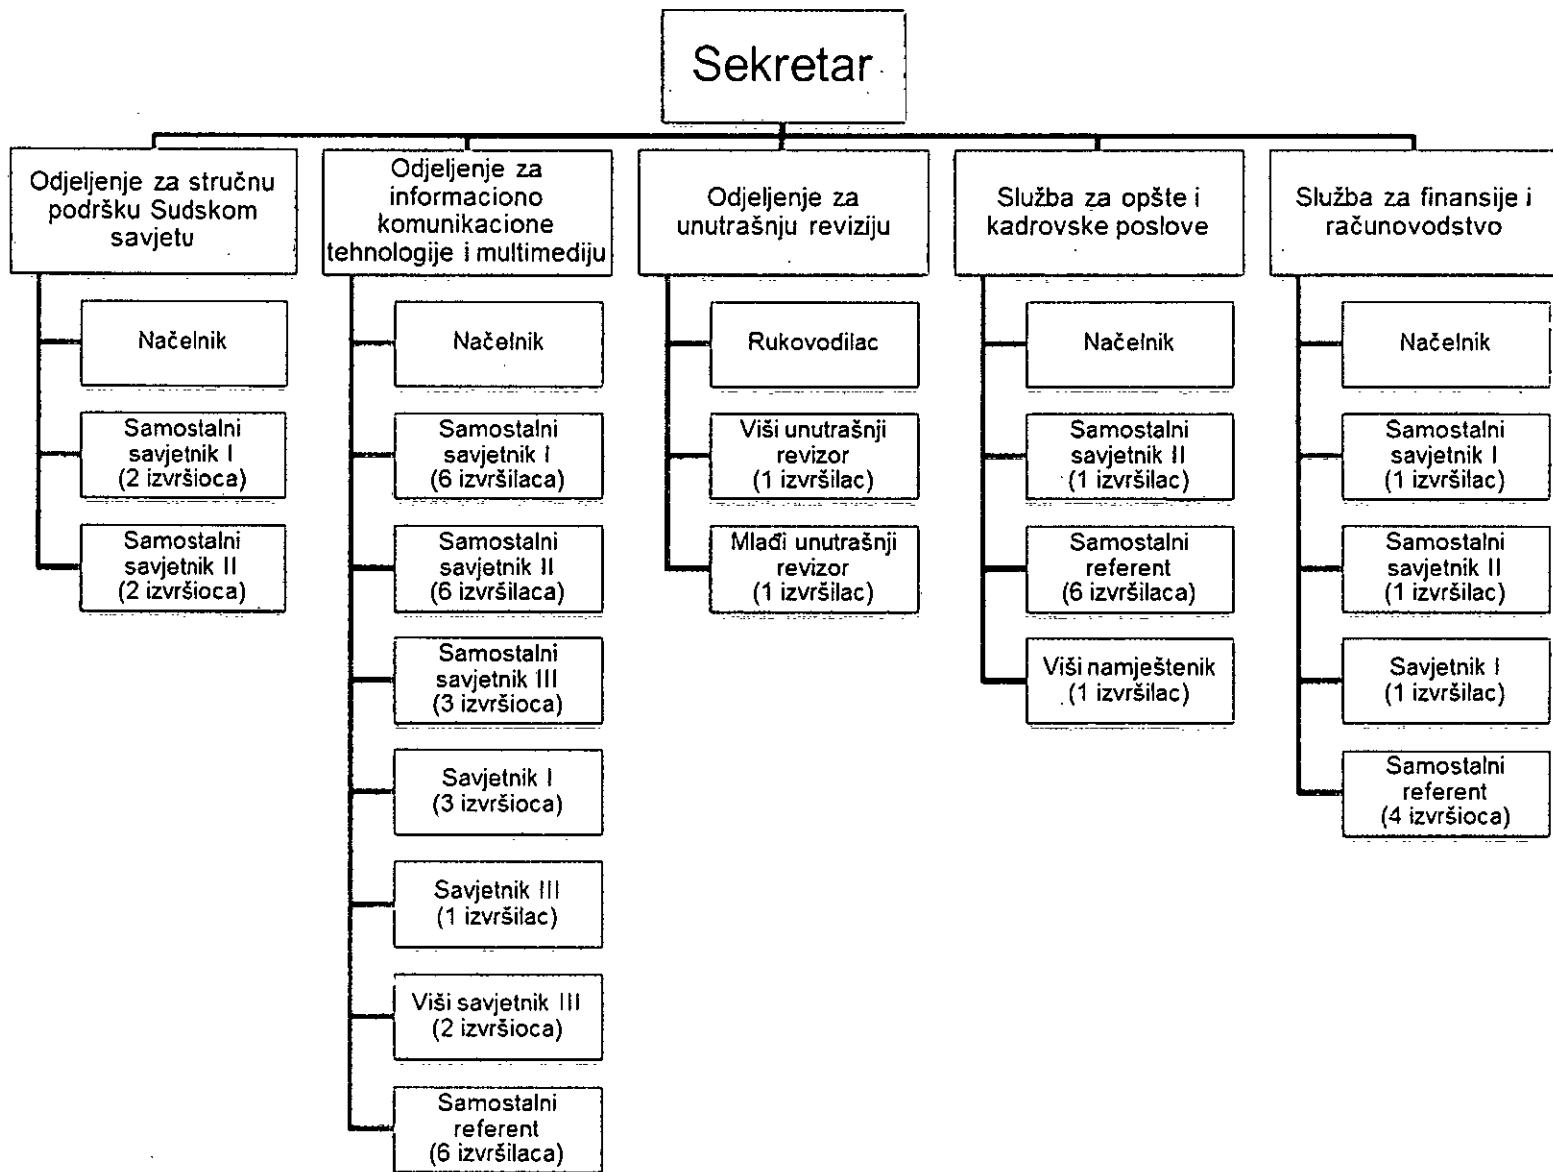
Sekretar

Odjeljenje za stručnu podršku Sudskom savjetu

Načelnik

Samostalni savjetnik I (2 izvršioca)

Samostalni savjetnik II (2 izvršioca)

Odjeljenje za informaciono komunikacione tehnologije i multimediju

Načelnik

Samostalni savjetnik I (6 izvršilaca)

Samostalni savjetnik II (6 izvršilaca)

Samostalni savjetnik III (3 izvršioca)

Savjetnik I (3 izvršioca)

Savjetnik III (1 izvršilac)

Viši savjetnik III (2 izvršioca)

Samostalni referent (6 izvršilaca)

Odjeljenje za unutrašnju reviziju

Rukovodilac

Viši unutrašnji revizor (1 izvršilac)

Mlađi unutrašnji revizor (1 izvršilac)

Služba za opšte i kadrovske poslove

Načelnik

Samostalni savjetnik II (1 izvršilac)

Samostalni referent (6 izvršilaca)

Viši namještenik (1 izvršilac)

Služba za finansije i računovodstvo

Načelnik

Samostalni savjetnik I (1 izvršilac)

Samostalni savjetnik II (1 izvršilac)

Savjetnik I (1 izvršilac)

Samostalni referent (4 izvršioca)